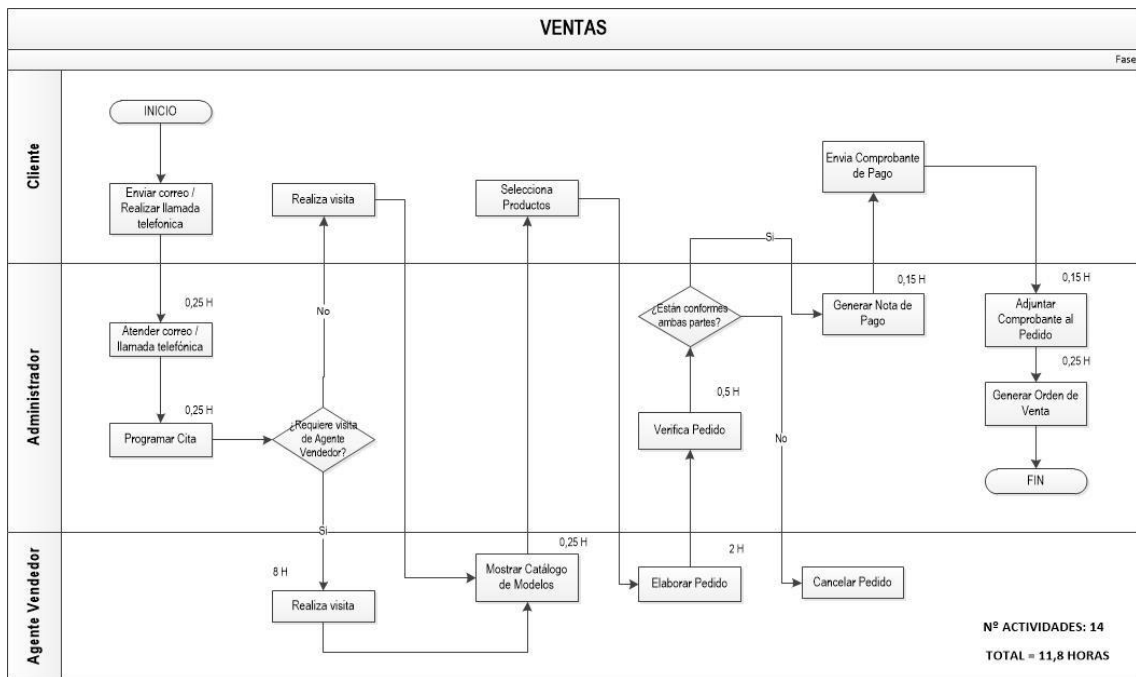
VENTAS

Fase

Cliente

Administrador

Agente Vendedor

INICIO

Enviar correo / Realizar llamada telefonica

0,25 H

Atender correo / llamada telefónica

0,25 H

Programar Cita

¿Requiere visita de Agente Vendedor?

No

Realiza visita

Si

8 H

Realiza visita

0,25 H

Mostrar Catálogo de Modelos

Selecciona Productos

Elaborar Pedido

2 H

Verifica Pedido

0,5 H

¿Están conformes ambas partes?

Si

No

Cancelar Pedido

Generar Nota de Pago

0,15 H

Envia Comprobante de Pago

0,15 H

Adjuntar Comprobante al Pedido

0,25 H

Generar Orden de Venta

FIN

Nº ACTIVIDADES: 14

TOTAL = 11,8 HORAS